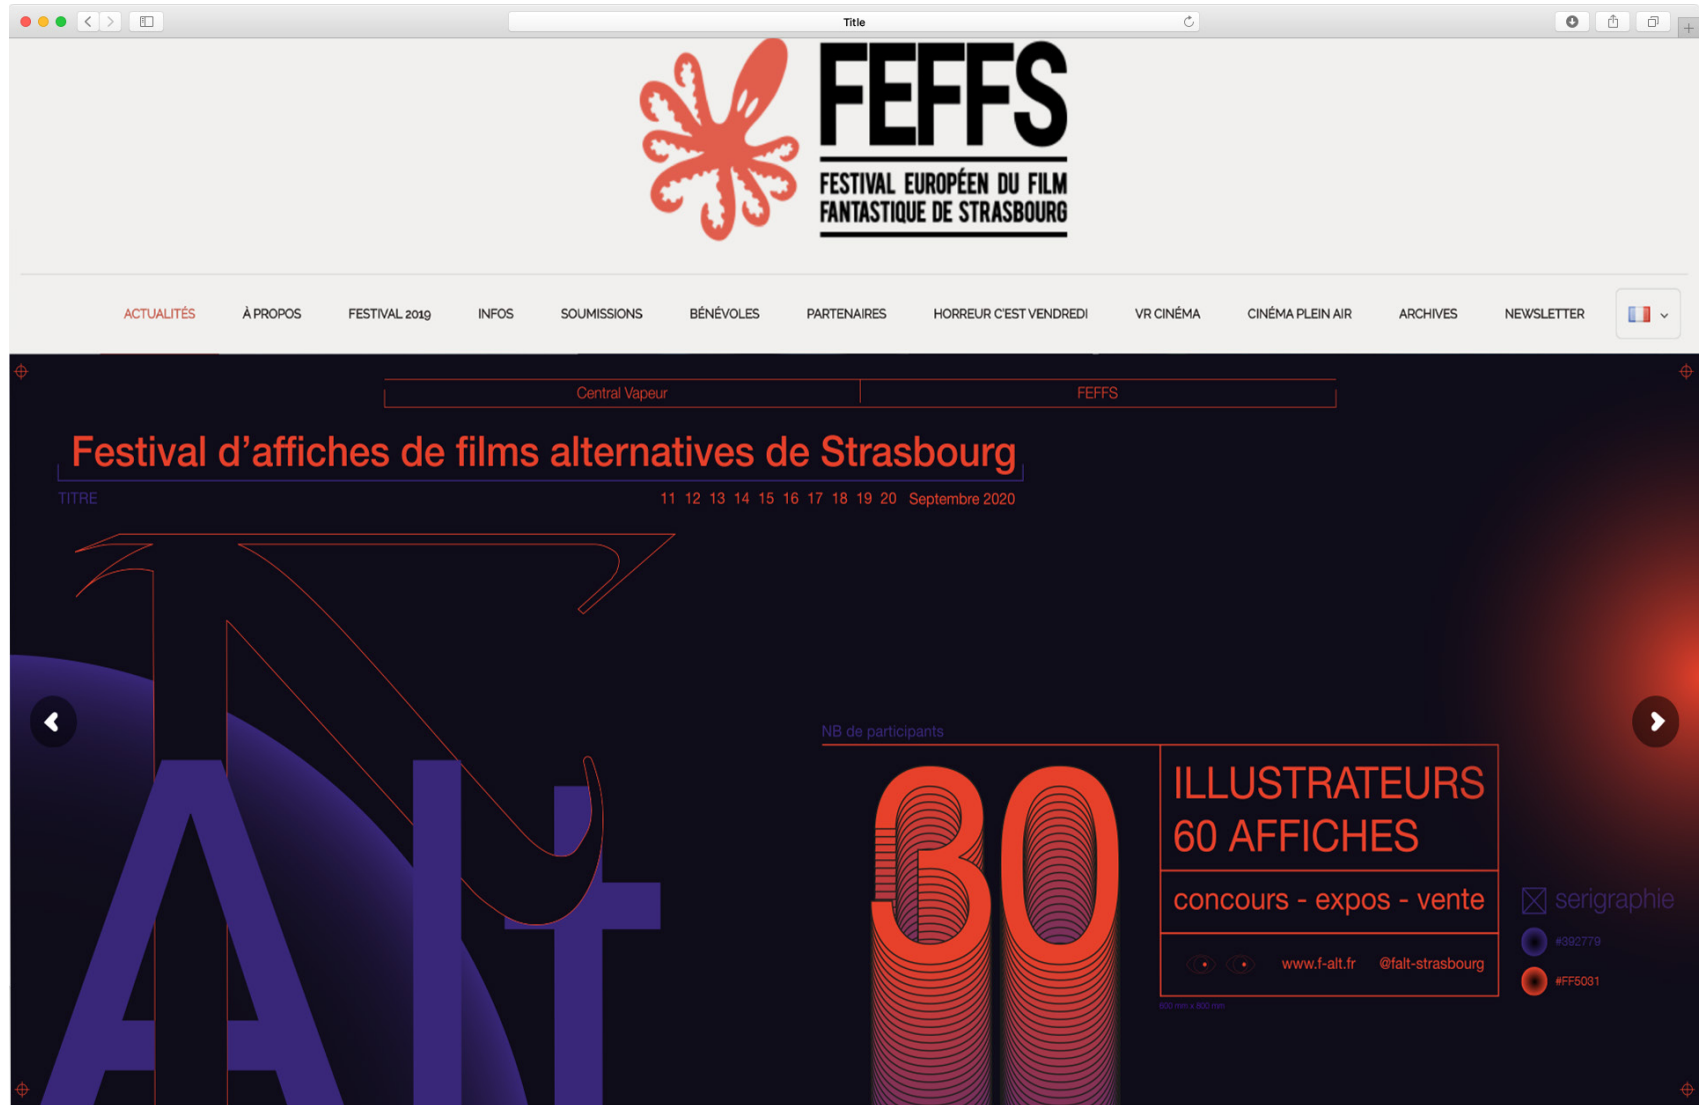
Title

FEFFS
FESTIVAL EUROPÉEN DU FILM FANTASTIQUE DE STRASBOURG

ACTUALITÉS À PROPOS FESTIVAL 2019 INFOS SOUMISSIONS BÉNÉVOLES PARTENAIRES HORREUR C'EST VENDREDI VR CINÉMA CINÉMA PLEIN AIR ARCHIVES NEWSLETTER

Central Vapeur | FEFFS

Festival d'affiches de films alternatives de Strasbourg

TITRE

11 12 13 14 15 16 17 18 19 20 Septembre 2020

Alt

NB de participants

30

ILLUSTRATEURS
60 AFFICHES

concours - expos - vente

www.f-alt.fr @falt-strasbourg

serigraphie

#392779

#FF5031